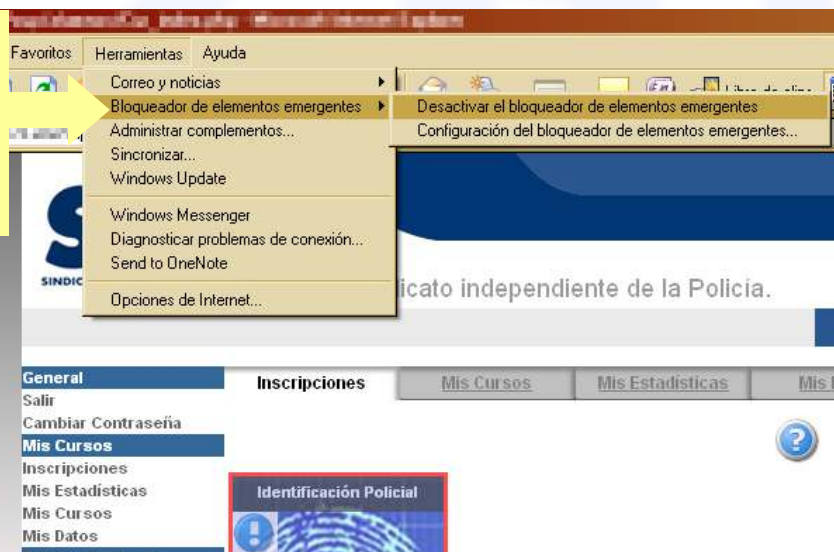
Favoritos Herramientas Ayuda

Correo y noticias
Bloqueador de elementos emergentes
Administrar complementos...
Sincronizar...
Windows Update
Windows Messenger
Diagnosticar problemas de conexión...
Send to OneNote
Opciones de Internet...

Desactivar el bloqueador de elementos emergentes
Configuración del bloqueador de elementos emergentes...

SINDIC

icato independiente de la Policía.

General
Salir
Cambiar Contraseña
Mis Cursos
Inscripciones
Mis Estadísticas
Mis Cursos
Mis Datos

Inscripciones | Mis Cursos | Mis Estadísticas | Mis

Identificación Policial